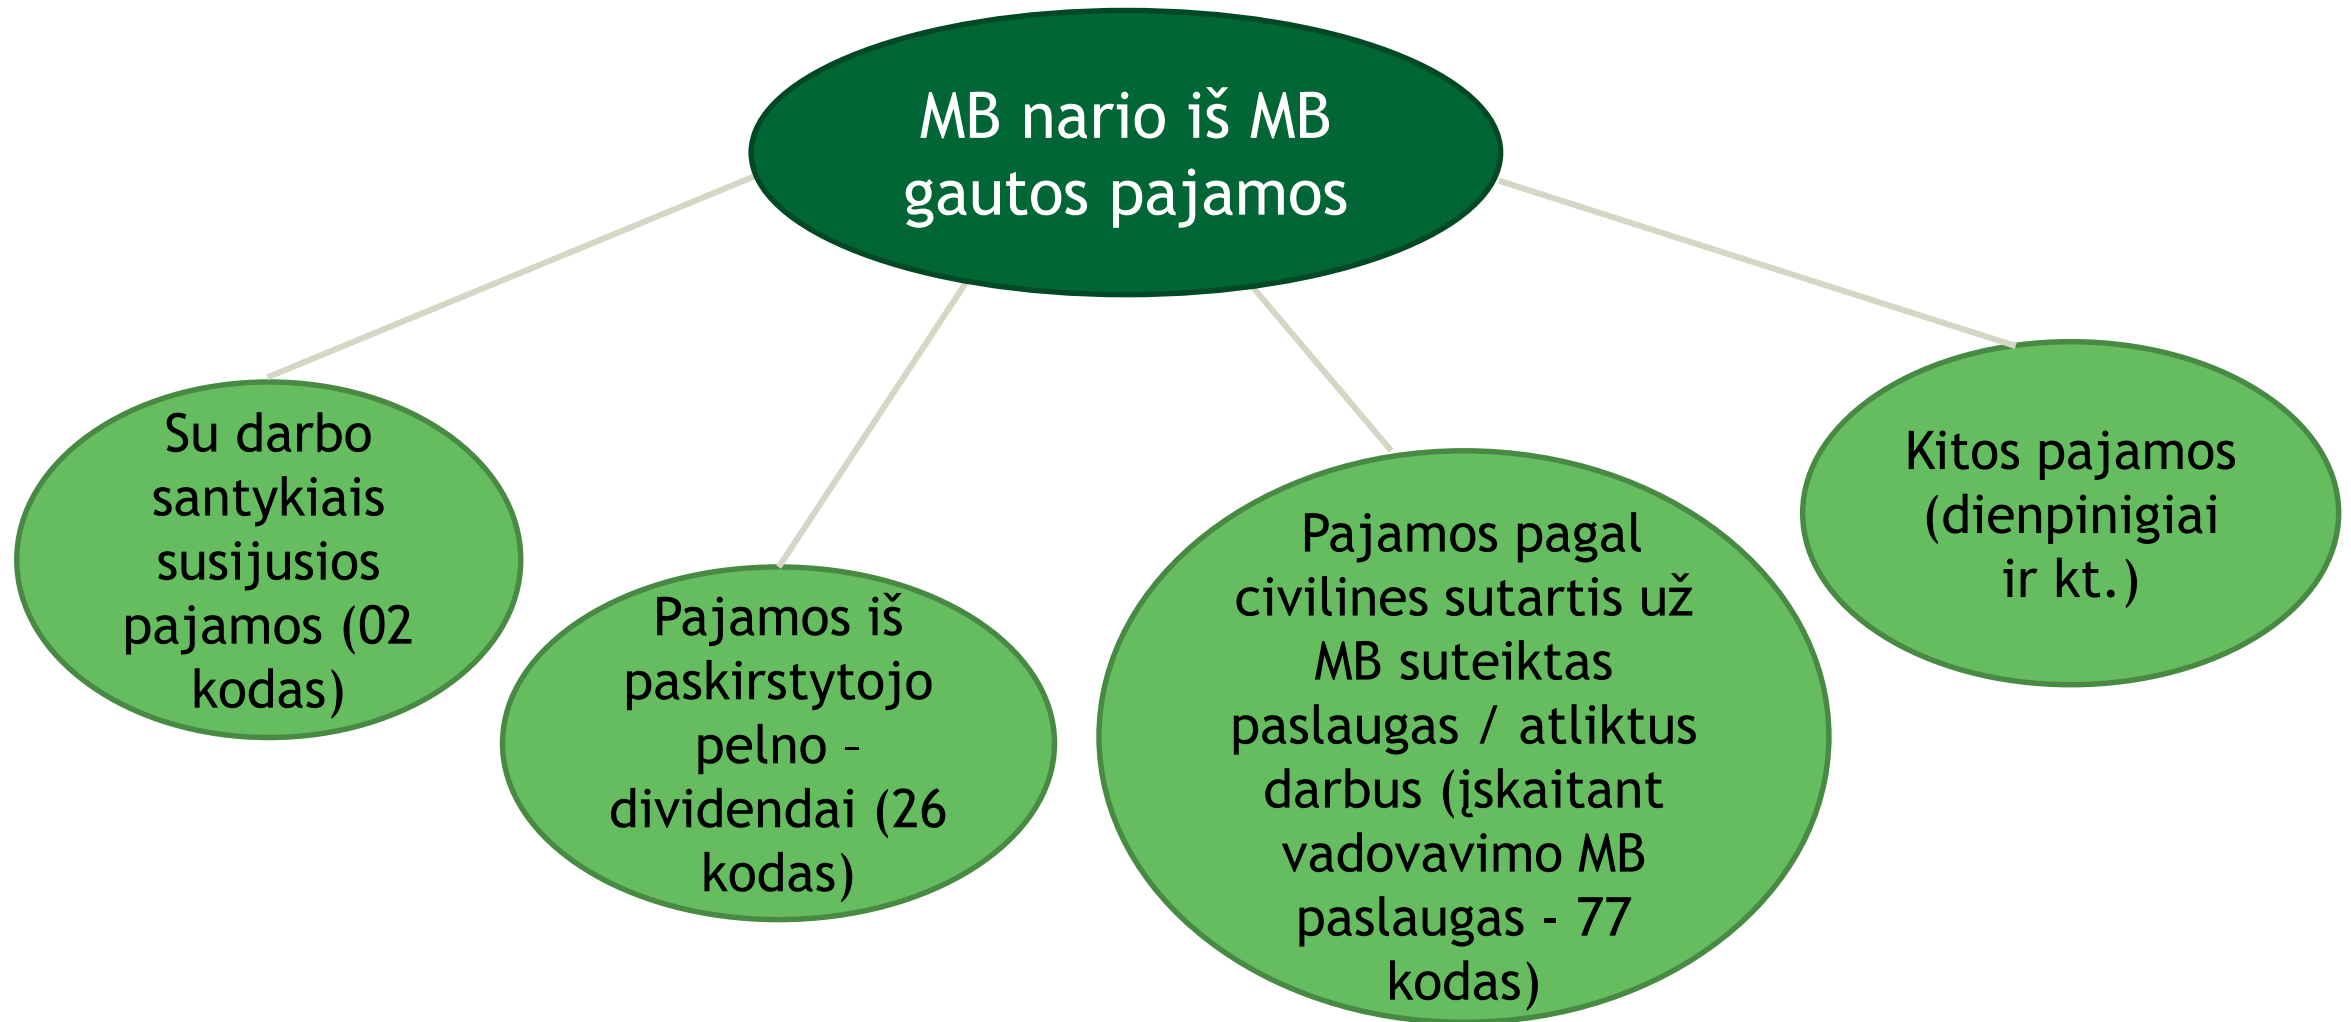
MB nario iš MB gautos pajamos

Su darbo santykiais susijusios pajamos (02 kodas)

Pajamos iš paskirstytojo pelno – dividendai (26 kodas)

Pajamos pagal civilines sutartis už MB suteiktas paslaugas / atliktus darbus (įskaitant vadovavimo MB paslaugas - 77 kodas)

Kitos pajamos (dienpinigiai ir kt.)